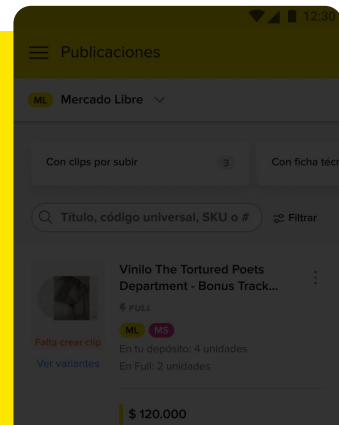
12:30

Publicaciones

ML Mercado Libre

Con clips por subir 3

Con ficha técn

Título, código universal, SKU o #

Filtrar

Vinilo The Tortured Poets Department - Bonus Track...

FULL

ML MS

Falta crear clip

Ver variantes

En tu depósito: 4 unidades

En Full: 2 unidades

$ 120.000